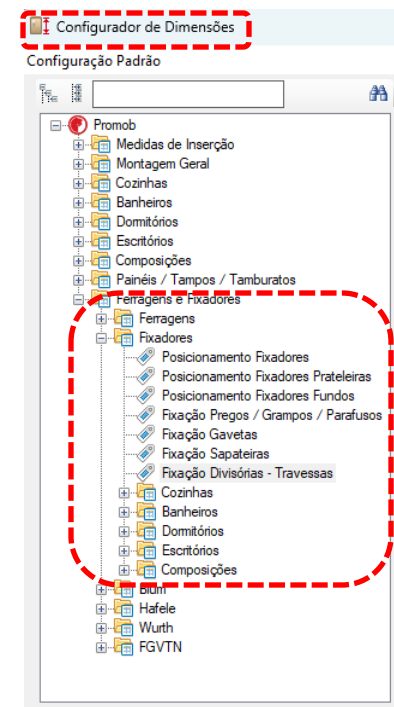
Configurador de Dimensões
Configuração Padrão

Promob
Medidas de Inserção
Montagem Geral
Cozinhas
Banheiros
Dormitórios
Escritórios
Composições
Painéis / Tampos / Tamburatos
Ferragens e Fixadores
Ferragens
Fixadores
Posicionamento Fixadores
Posicionamento Fixadores Prateleiras
Posicionamento Fixadores Fundos
Fixação Pregos / Grampos / Parafusos
Fixação Gavetas
Fixação Sapateiras
Fixação Divisórias - Travessas
Cozinhas
Banheiros
Dormitórios
Escritórios
Composições
Blum
Hafele
Wurth
FGVTN